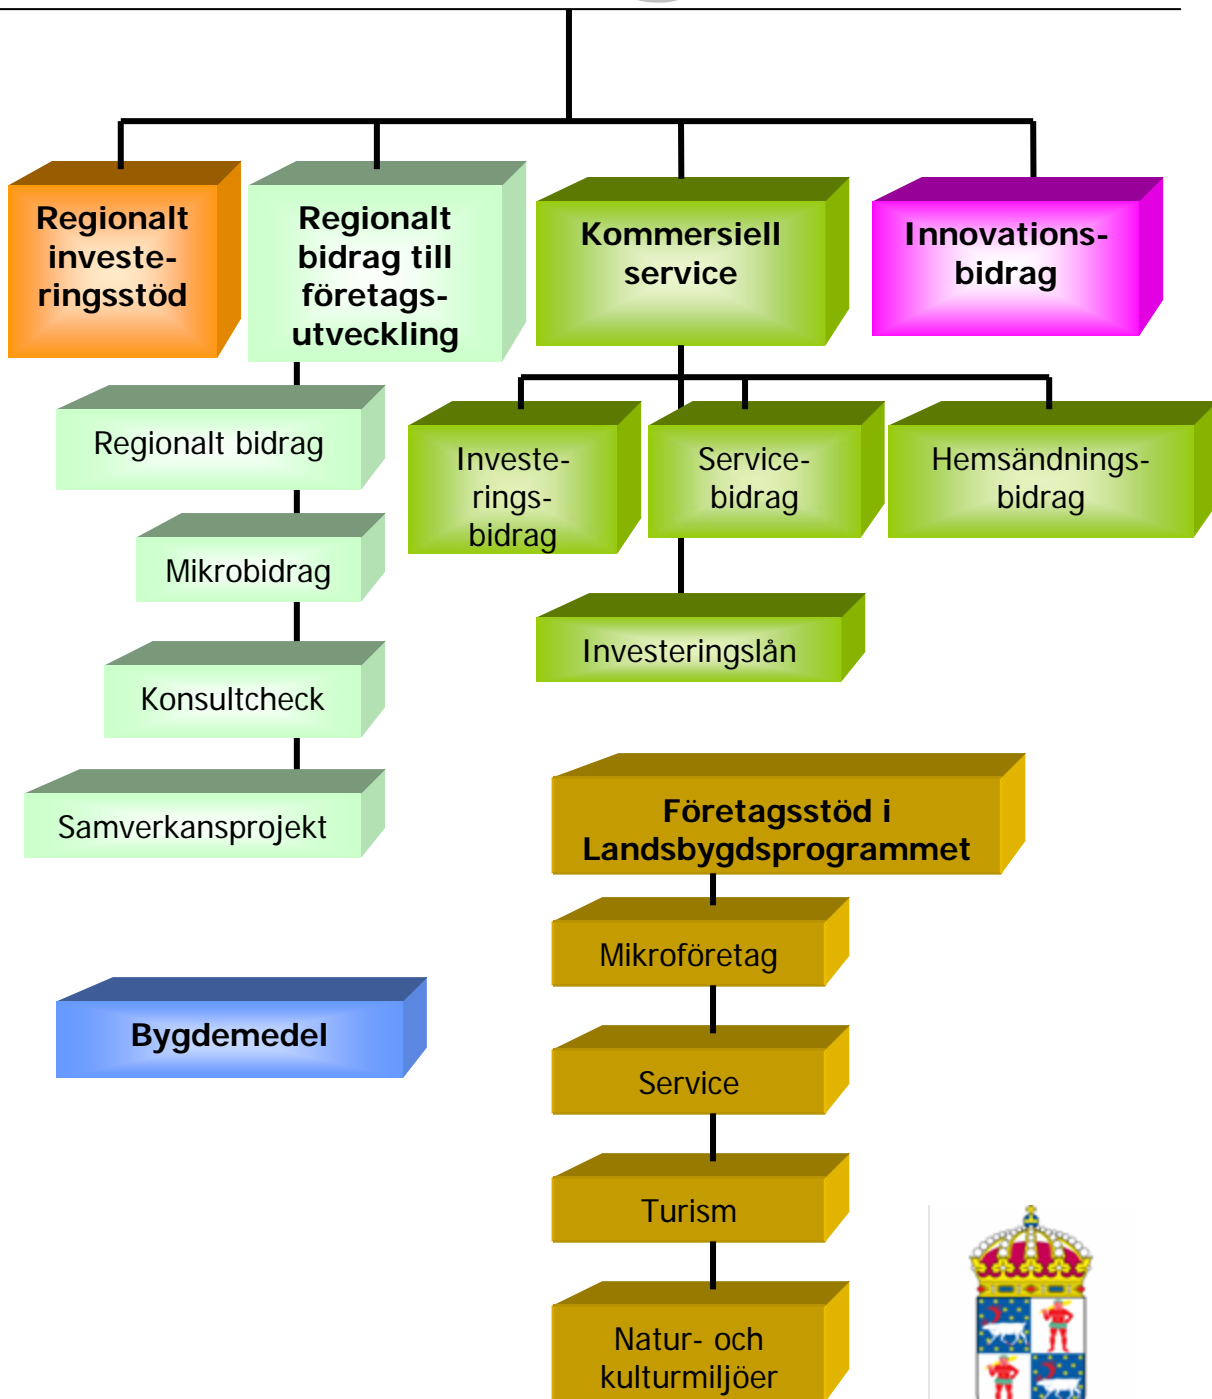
Regionalt investeringsstöd

Regionalt bidrag till företagsutveckling

Kommersiell service

Innovationsbidrag

Regionalt bidrag

Mikrobidrag

Konsultcheck

Samverkansprojekt

Investeringsbidrag

Servicebidrag

Hemsändningsbidrag

Investeringslån

Företagsstöd i Landsbygdsprogrammet

Mikroföretag

Service

Turism

Natur- och kulturmiljöer

Bygdemedel